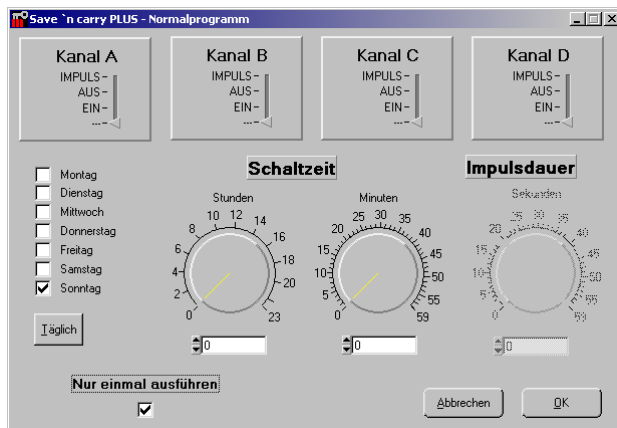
Save `n carry PLUS - Normalprogramm

Kanal A
IMPULS-
AUS-
EIN-
---

Kanal B
IMPULS-
AUS-
EIN-
---

Kanal C
IMPULS-
AUS-
EIN-
---

Kanal D
IMPULS-
AUS-
EIN-
---

Montag
Dienstag
Mittwoch
Donnerstag
Freitag
Samstag
Sonntag

Täglich

Schaltzeit

Stunden
0 2 4 6 8 10 12 14 16 18 20 23

0

Minuten
0 5 10 15 20 25 30 35 40 45 50 55 59

0

Impulsdauer

Sekunden
0 5 10 15 20 25 30 35 40 45 50 55 59

0

Nur einmal ausführen

Abbrechen

OK